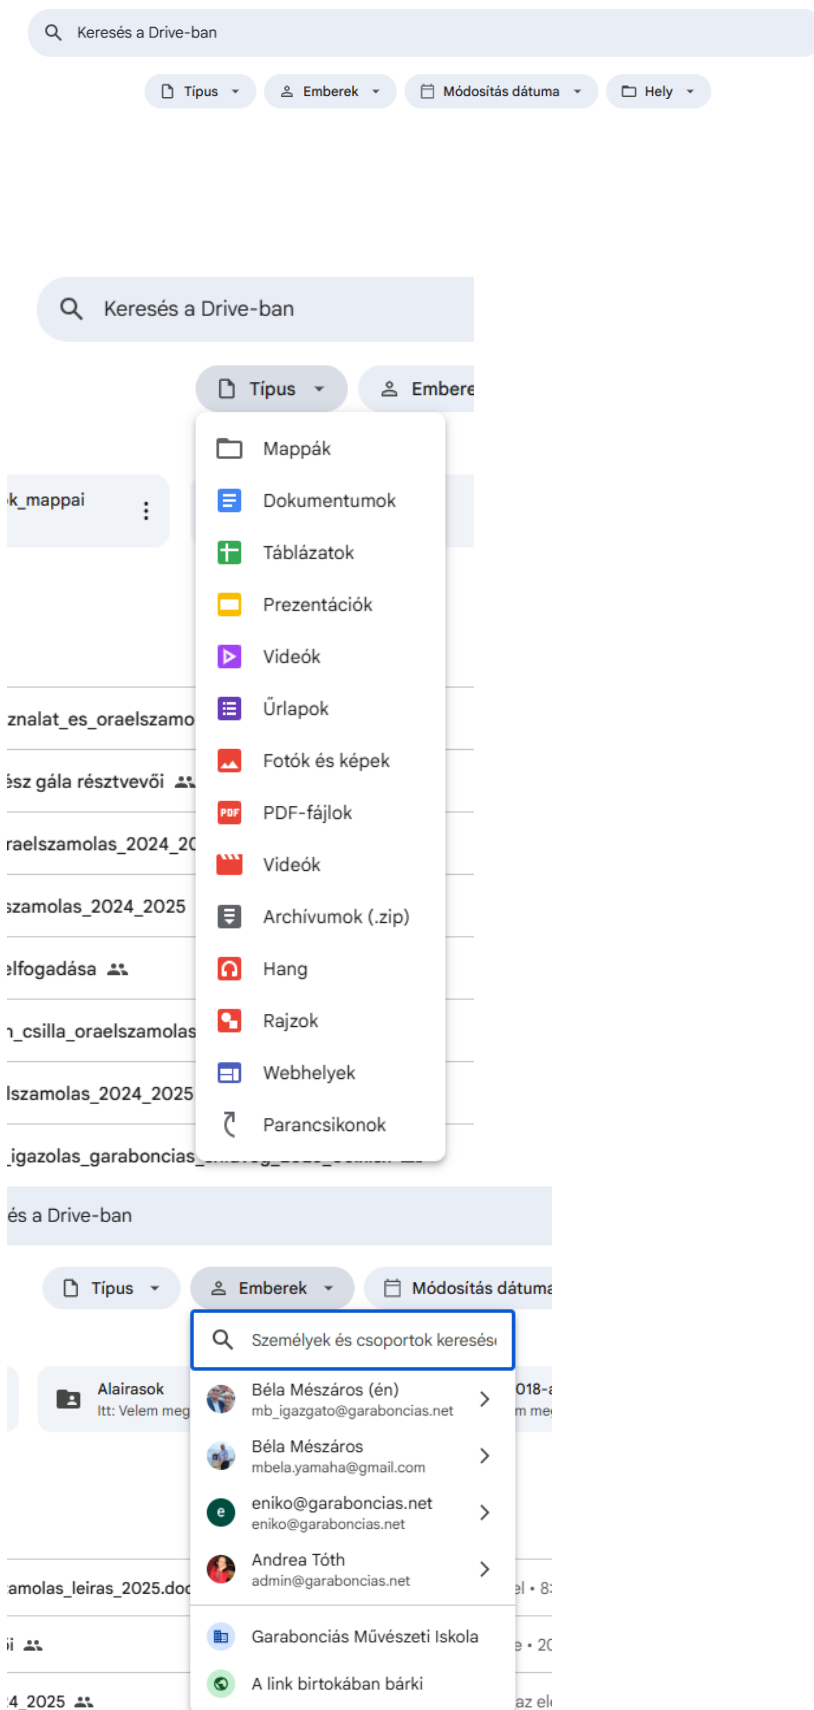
Keresés a Drive-ban

Típus
Emberek
Módosítás dátuma
Hely

Keresés a Drive-ban

Típus
Embere

k_mappai

Mappák
Dokumentumok
Táblázatok
Prezentációk
Videók
Űrlapok
Fotók és képek
PDF-fájlok
Videók
Archívumok (.zip)
Hang
Rajzok
Webhelyek
Parancsikonok

znalat_es_oraelszamo
ész gála résztvevői
raelszamolas_2024_20
szamolas_2024_2025
elfogadása
_csilla_oraelszamolas
lszamolas_2024_2025
_igazolas_garaboncias_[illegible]

és a Drive-ban

Típus
Emberek
Módosítás dátuma

Személyek és csoportok keresés

Alairasok
Itt: Velem meg

Béla Mészáros (én)
mb_igazgato@garaboncias.net

Béla Mészáros
mbela.yamaha@gmail.com

eniko@garaboncias.net
eniko@garaboncias.net

Andrea Tóth
admin@garaboncias.net

Garabonciás Művészeti Iskola

A link birtokában bárki

018-
m me

amolas_leiras_2025.doc
el • 8
i
e • 20
4_2025
az el